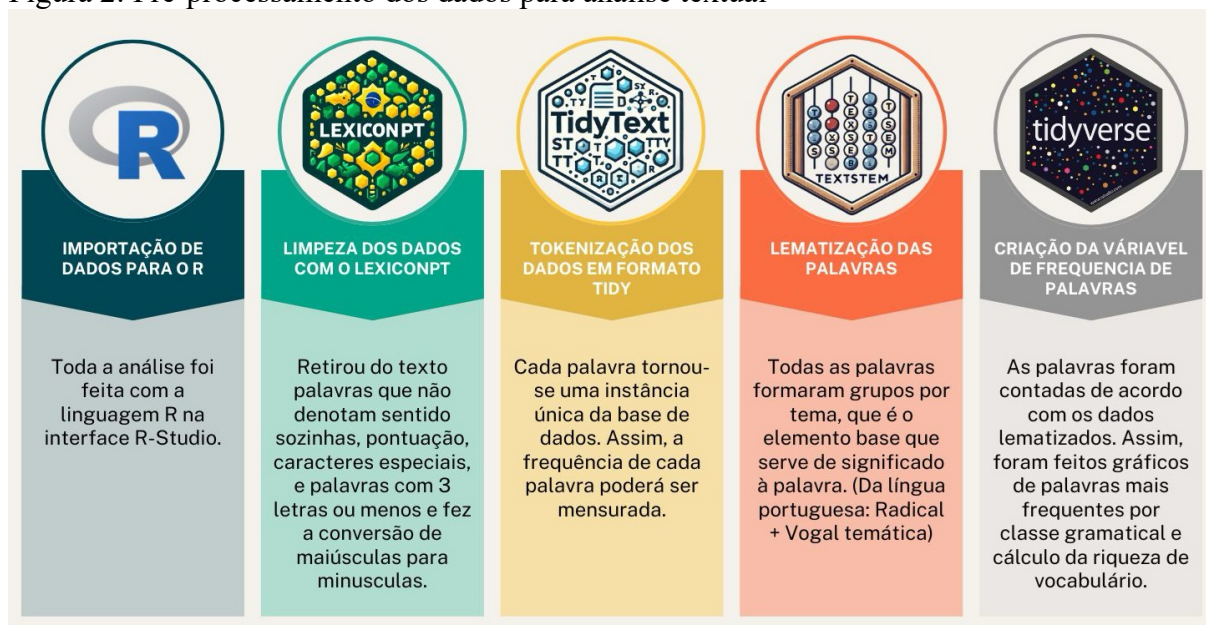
Figura 2: Pré-processamento dos dados para análise textual

R

IMPORTAÇÃO DE DADOS PARA O R

Toda a análise foi feita com a linguagem R na interface R-Studio.

LEXICONPT

LIMPEZA DOS DADOS COM O LEXICONPT

Retirou do texto palavras que não denotam sentido sozinhas, pontuação, caracteres especiais, e palavras com 3 letras ou menos e fez a conversão de maiúsculas para minusculas.

TidyText

TOKENIZAÇÃO DOS DADOS EM FORMATO TIDY

Cada palavra tornou-se uma instância única da base de dados. Assim, a frequência de cada palavra poderá ser mensurada.

TEXTSTEM

LEMATIZAÇÃO DAS PALAVRAS

Todas as palavras formaram grupos por tema, que é o elemento base que serve de significado à palavra. (Da língua portuguesa: Radical + Vogal temática)

tidyverse

CRIAÇÃO DA VÁRIAVEL DE FREQUENCIA DE PALAVRAS

As palavras foram contadas de acordo com os dados lematizados. Assim, foram feitos gráficos de palavras mais frequentes por classe gramatical e cálculo da riqueza de vocabulário.